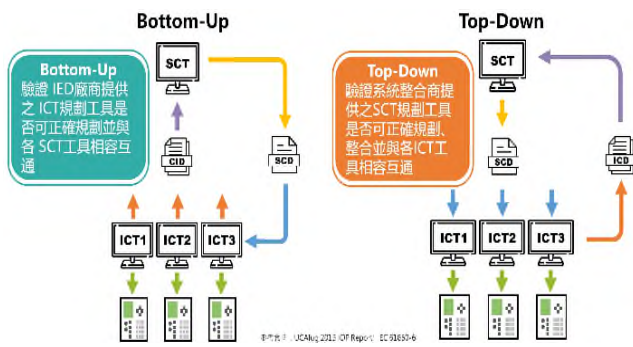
Bottom-Up

Top-Down

Bottom-Up
驗證 IED廠商提供之 ICT規劃工具是否可正確規劃並與各 SCT工具相容互通

SCT

CID

SCD

ICT1 ICT2 ICT3

Top-Down
驗證系統整合商提供之SCT規劃工具是否可正確規劃、整合並與各ICT工具相容互通

SCT

SCD

ICD

ICT1 ICT2 ICT3

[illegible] UCAIug 2013 IOP Report, IEC 61850-6